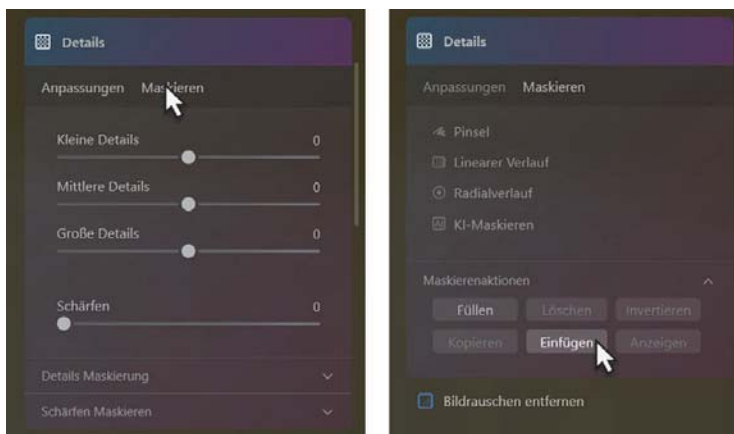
Details

Anpassungen Maskieren

Kleine Details 0

Mittlere Details 0

Große Details 0

Schärfen 0

Details Maskierung

Schärfen Maskieren

Details

Anpassungen Maskieren

Pinsel

Linearer Verlauf

Radialverlauf

KI-Maskieren

Maskierenaktionen

Füllen Löschen Invertieren

Kopieren Einfügen Anzeigen

Bildrauschen entfernen